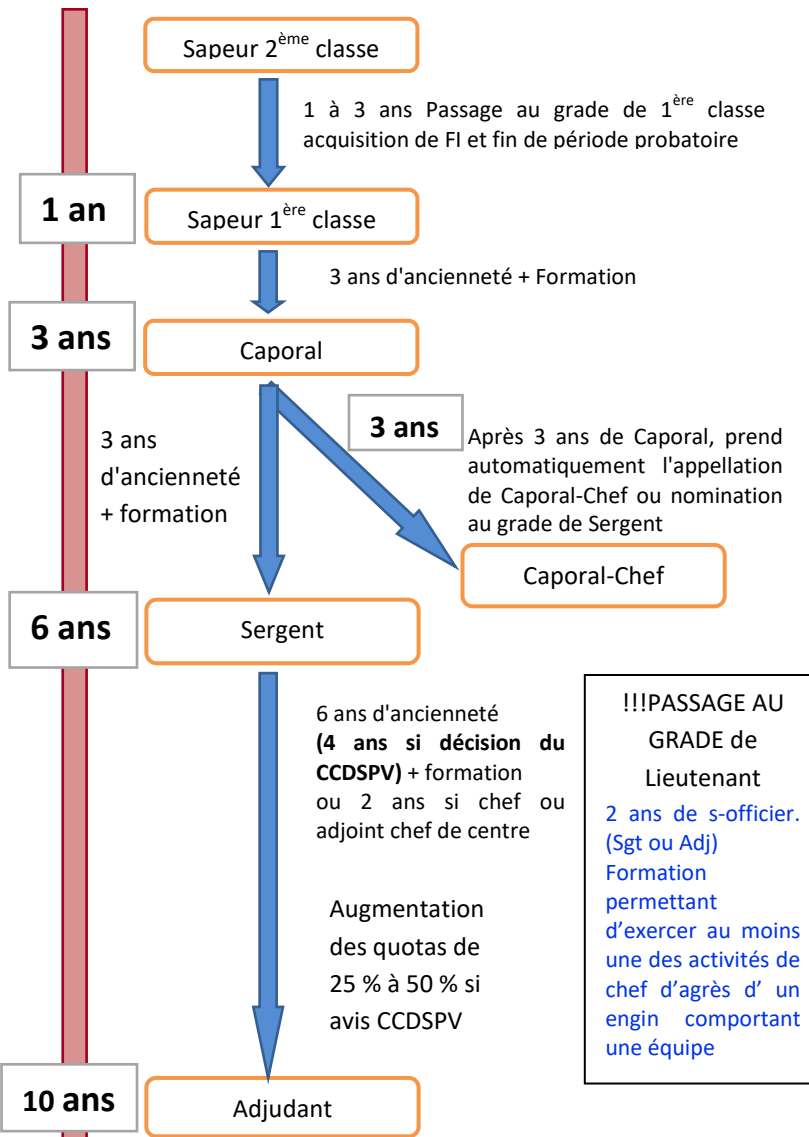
Sapeur 2$^{ème}$ classe

1 à 3 ans Passage au grade de 1$^{ère}$ classe acquisition de FI et fin de période probatoire

1 an

Sapeur 1$^{ère}$ classe

3 ans d'ancienneté + Formation

3 ans

Caporal

3 ans d'ancienneté + formation

3 ans

Après 3 ans de Caporal, prend automatiquement l'appellation de Caporal-Chef ou nomination au grade de Sergent

Caporal-Chef

6 ans

Sergent

6 ans d'ancienneté **(4 ans si décision du CCDSPV)** + formation ou 2 ans si chef ou adjoint chef de centre

Augmentation des quotas de 25 % à 50 % si avis CCDSPV

!!!PASSAGE AU GRADE de Lieutenant

2 ans de s-officier. (Sgt ou Adj) Formation permettant d'exercer au moins une des activités de chef d'agrès d' un engin comportant une équipe

10 ans

Adjudant